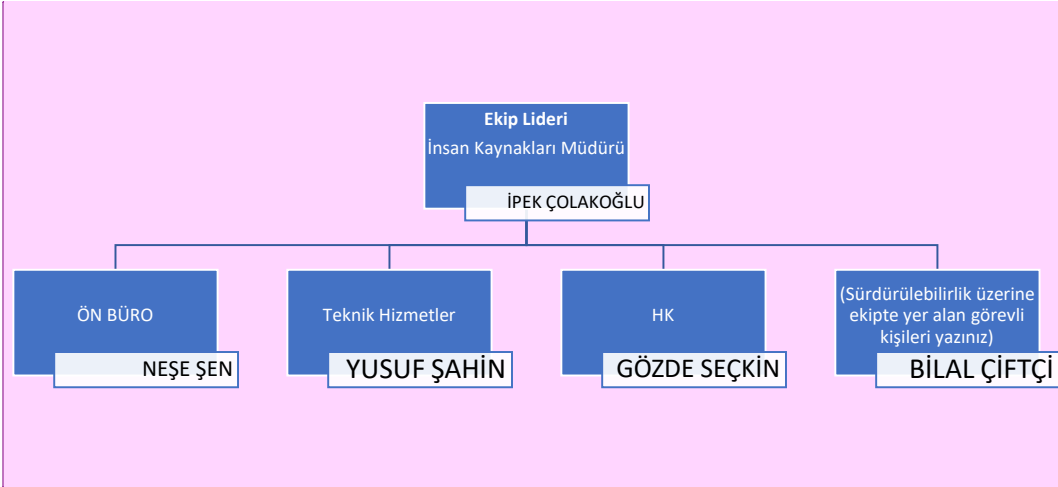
**Ekip Lideri**
İnsan Kaynakları Müdürü
İPEK ÇOLAKOĞLU

ÖN BÜRO
NEŞE ŞEN

Teknik Hizmetler
YUSUF ŞAHİN

HK
GÖZDE SEÇKİN

(Sürdürülebilirlik üzerine ekipte yer alan görevli kişileri yazınız)
BİLAL ÇİFTÇİ